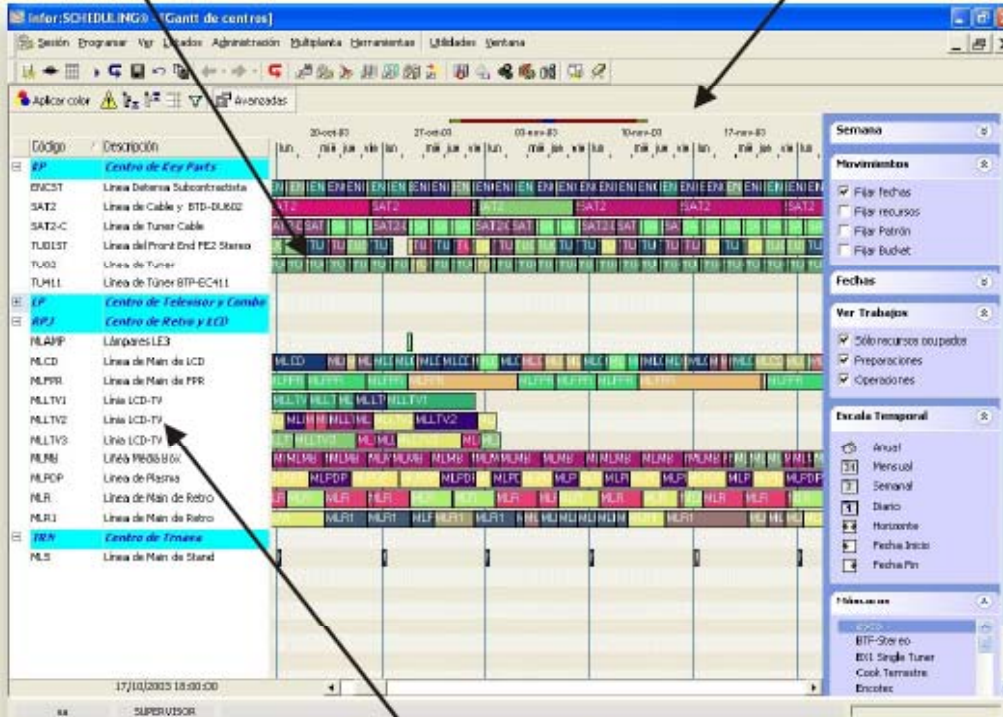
Infor:SCHEDULING® - [Gantt de centros]

Sesión Programar Ver Listados Administración Multiplanta Herramientas Utilidades Ventana

Aplicar color Avanzadas

20-oct-03 27-oct-03 03-nov-03 10-nov-03 17-nov-03

| Código | Descripción |
|---|---|
| KP | Centro de Key Parts |
| ENCST | Línea Externa Subcontratista |
| SAT2 | Línea de Cable y BTD-DU602 |
| SAT2-C | Línea de Tuner Cable |
| TUD1ST | Línea del Front End FE2 Stereo |
| TU02 | Línea de Tuner |
| TUM11 | Línea de Tuner BTP-EC411 |
| LP | Centro de Televisor y Combo |
| RPJ | Centro de Retro y LCD |
| MLAMP | Lámparas LE3 |
| MLCD | Línea de Main de LCD |
| MLPFR | Línea de Main de FPR |
| MLLTV1 | Línia LCD-TV |
| MLLTV2 | Línia LCD-TV |
| MLLTV3 | Línia LCD-TV |
| MLMB | Línea Media Box |
| MLPDP | Línea de Plasma |
| MLR | Línea de Main de Retro |
| MLR1 | Línea de Main de Retro |
| TRN | Centro de Trnava |
| MLS | Línea de Main de Stand |

17/10/2003 18:00:00

SUPERVISOR

Semana

Movimientos
Fijar fechas
Fijar recursos
Fijar Patrón
Fijar Bucket

Fechas

Ver Trabajos
Sólo recursos ocupados
Preparaciones
Operaciones

Escala Temporal
Anual
Mensual
Semanal
Diario
Horizonte
Fecha Inicio
Fecha Fin

Máscaras
BTF-Stereo
EX1 Single Tuner
Cook Terrestre
Encotec